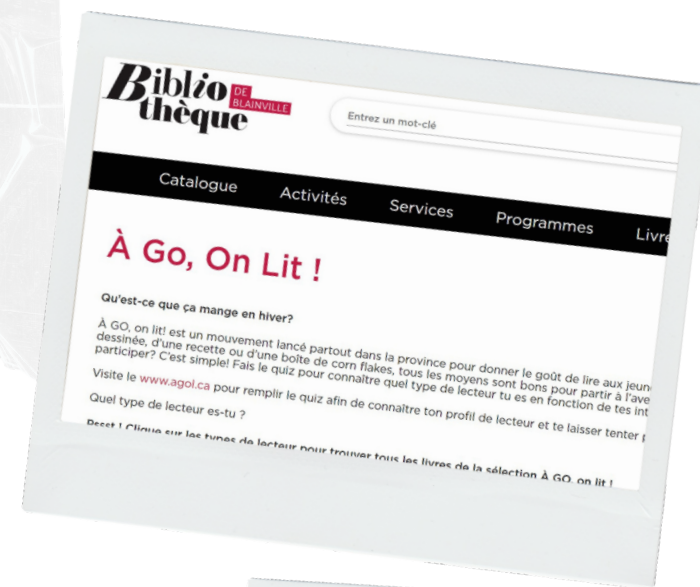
Biblio thèque DE BLAINVILLE

Entrez un mot-clé

Catalogue Activités Services Programmes Livr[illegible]

À Go, On Lit !

Qu'est-ce que ça mange en hiver?

À GO, on lit! est un mouvement lancé partout dans la province pour donner le goût de lire aux jeun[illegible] dessinée, d'une recette ou d'une boîte de corn flakes, tous les moyens sont bons pour partir à l'ave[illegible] participer? C'est simple! Fais le quiz pour connaître quel type de lecteur tu es en fonction de tes int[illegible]

Visite le www.agol.ca pour remplir le quiz afin de connaître ton profil de lecteur et te laisser tenter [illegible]

Quel type de lecteur es-tu ?

Pssst ! Clique sur les types de lecteur pour trouver tous les livres de la sélection À GO, on lit !